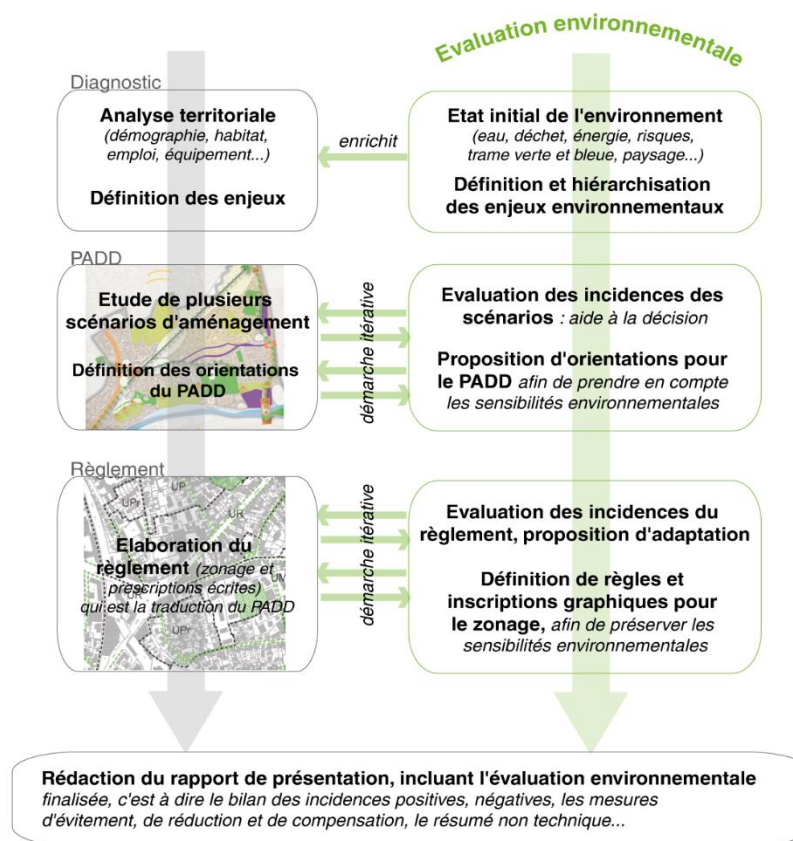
Evaluation environnementale

Diagnostic

Analyse territoriale
(démographie, habitat, emploi, équipement...)

Définition des enjeux

enrichit

Etat initial de l'environnement
(eau, déchet, énergie, risques, trame verte et bleue, paysage...)

Définition et hiérarchisation des enjeux environnementaux

PADD

Etude de plusieurs scénarios d'aménagement

Définition des orientations du PADD

démarche itérative

Evaluation des incidences des scénarios : aide à la décision

Proposition d'orientations pour le PADD afin de prendre en compte les sensibilités environnementales

Règlement

UP

UR

Elaboration du règlement (zonage et prescriptions écrites) qui est la traduction du PADD

UV

UPr

démarche itérative

Evaluation des incidences du règlement, proposition d'adaptation

Définition de règles et inscriptions graphiques pour le zonage, afin de préserver les sensibilités environnementales

Rédaction du rapport de présentation, incluant l'évaluation environnementale finalisée, c'est à dire le bilan des incidences positives, négatives, les mesures d'évitement, de réduction et de compensation, le résumé non technique...